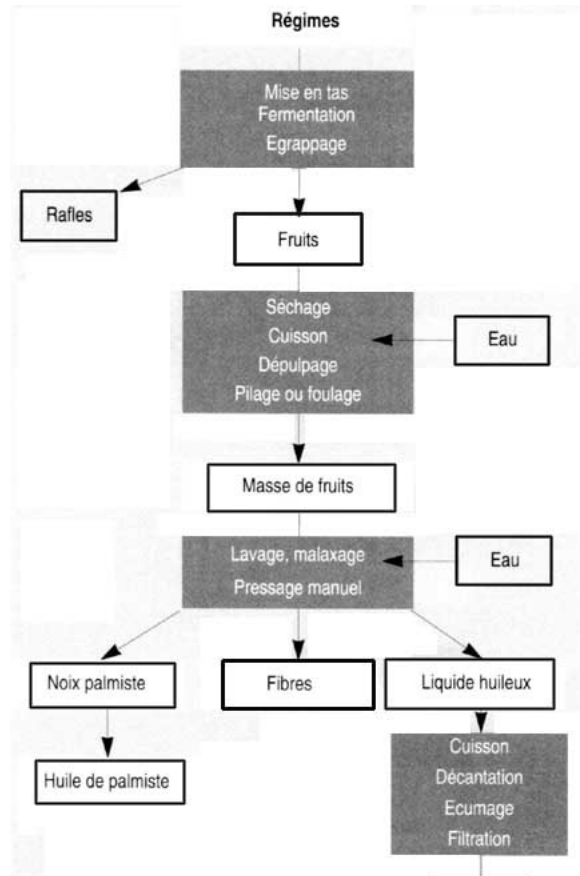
Régimes

Mise en tas
Fermentation
Egrappage

Rafles

Fruits

Séchage
Cuisson
Dépulpage
Pilage ou foulage

Eau

Masse de fruits

Lavage, malaxage
Pressage manuel

Eau

Noix palmiste

Fibres

Liquide huileux

Huile de palmiste

Cuisson
Décantation
Ecumage
Filtration